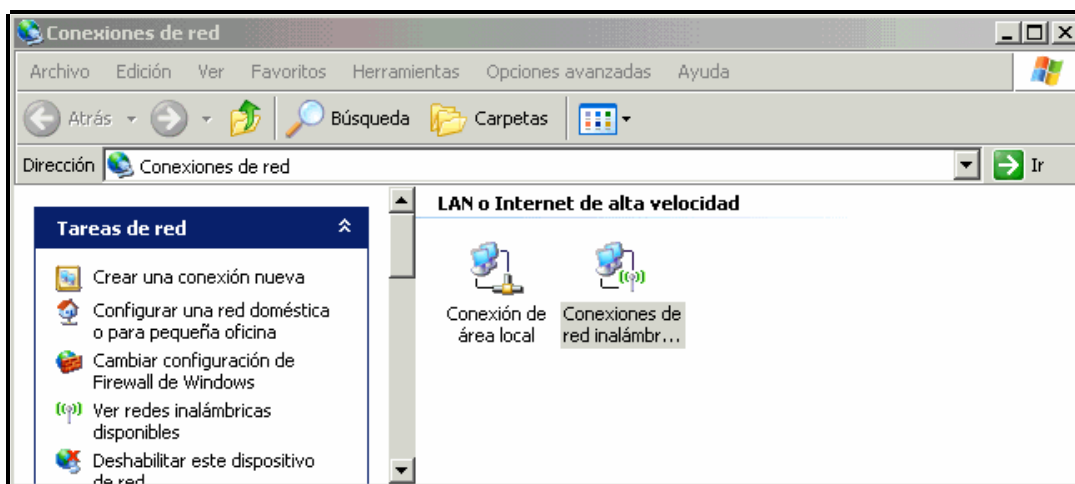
Conexiones de red

Archivo Edición Ver Favoritos Herramientas Opciones avanzadas Ayuda

Atrás Búsqueda Carpetas

Dirección Conexiones de red Ir

Tareas de red

Crear una conexión nueva

Configurar una red doméstica o para pequeña oficina

Cambiar configuración de Firewall de Windows

Ver redes inalámbricas disponibles

Deshabilitar este dispositivo de red

LAN o Internet de alta velocidad

Conexión de área local

Conexiones de red inalámbr...